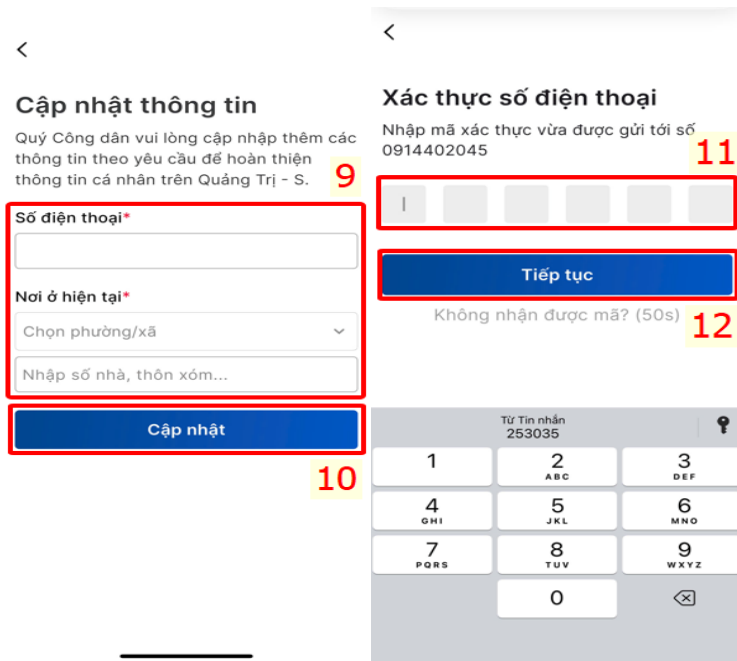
<

Cập nhật thông tin

Quý Công dân vui lòng cập nhập thêm các thông tin theo yêu cầu để hoàn thiện thông tin cá nhân trên Quảng Trị - S.

9

Số điện thoại*

Nơi ở hiện tại*

Chọn phường/xã

Nhập số nhà, thôn xóm...

Cập nhật

10

<

Xác thực số điện thoại

Nhập mã xác thực vừa được gửi tới số 0914402045

11

Tiếp tục

Không nhận được mã? (50s)

12

Từ Tin nhắn
253035

1
2 ABC
3 DEF
4 GHI
5 JKL
6 MNO
7 PQRS
8 TUV
9 WXYZ
0